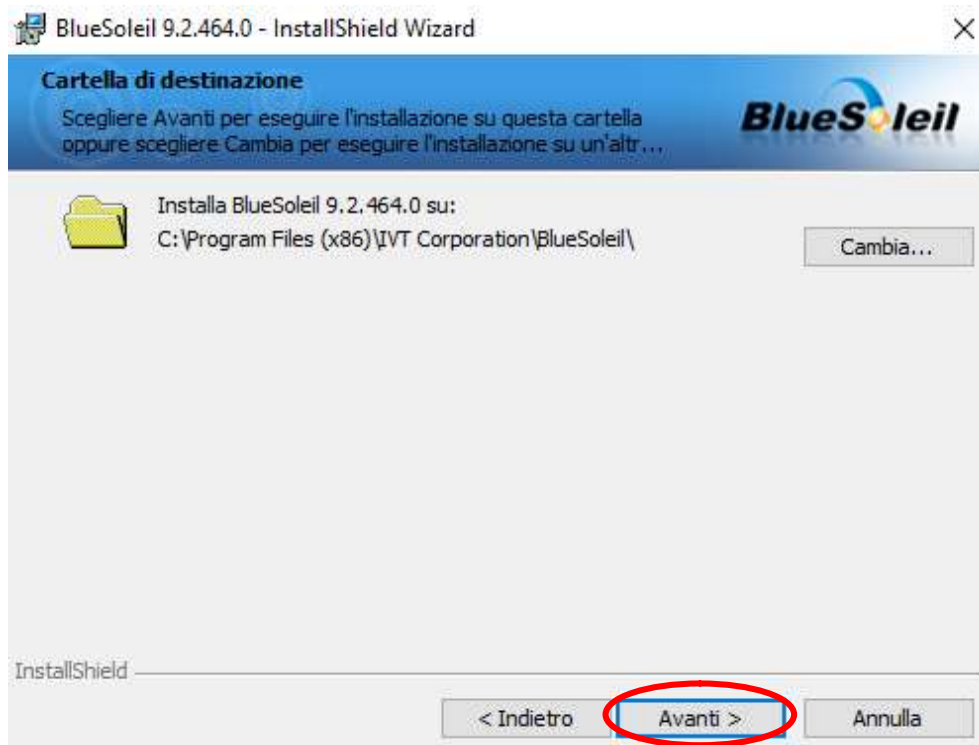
BlueSoleil 9.2.464.0 - InstallShield Wizard

Cartella di destinazione

Scegliere Avanti per eseguire l'installazione su questa cartella oppure scegliere Cambia per eseguire l'installazione su un'altr...

BlueSoleil

Installa BlueSoleil 9.2.464.0 su:
C:\Program Files (x86)\IVT Corporation\BlueSoleil\

Cambia...

InstallShield

< Indietro
Avanti >
Annulla